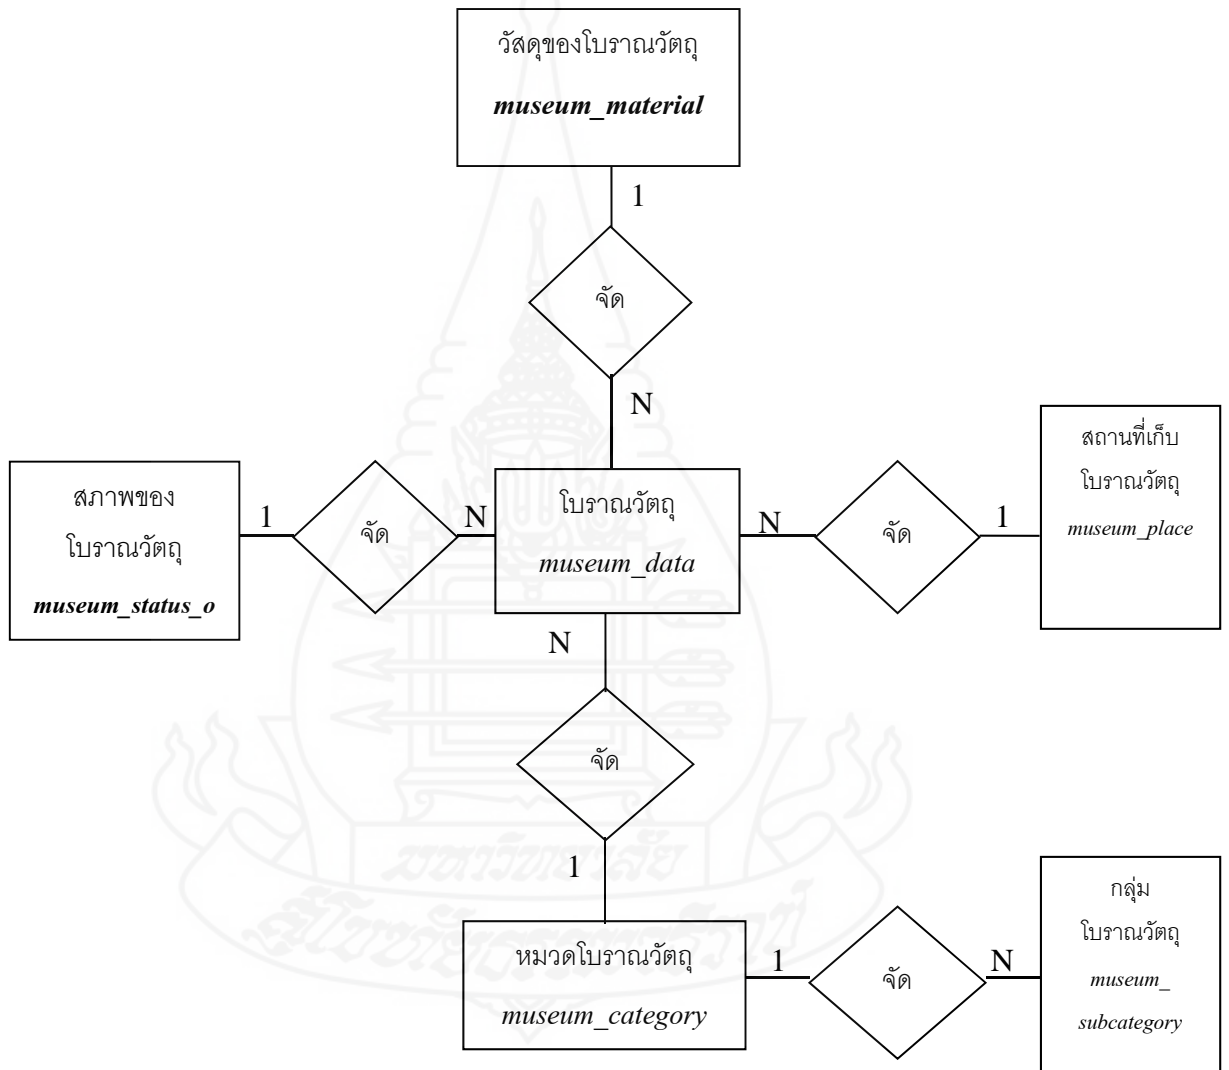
วัสดุของโบราณวัตถุ
***museum_material***

1

จัด

N

สถานที่เก็บ
โบราณวัตถุ
*museum_place*

สภาพของ
โบราณวัตถุ
***museum_status_o***

1

จัด

N

โบราณวัตถุ
*museum_data*

N

จัด

1

N

จัด

1

กลุ่ม
โบราณวัตถุ
*museum_ subcategory*

หมวดโบราณวัตถุ
*museum_category*

1

จัด

N

มหาวิทยาลัยสุโขทัยธรรมาธิราช